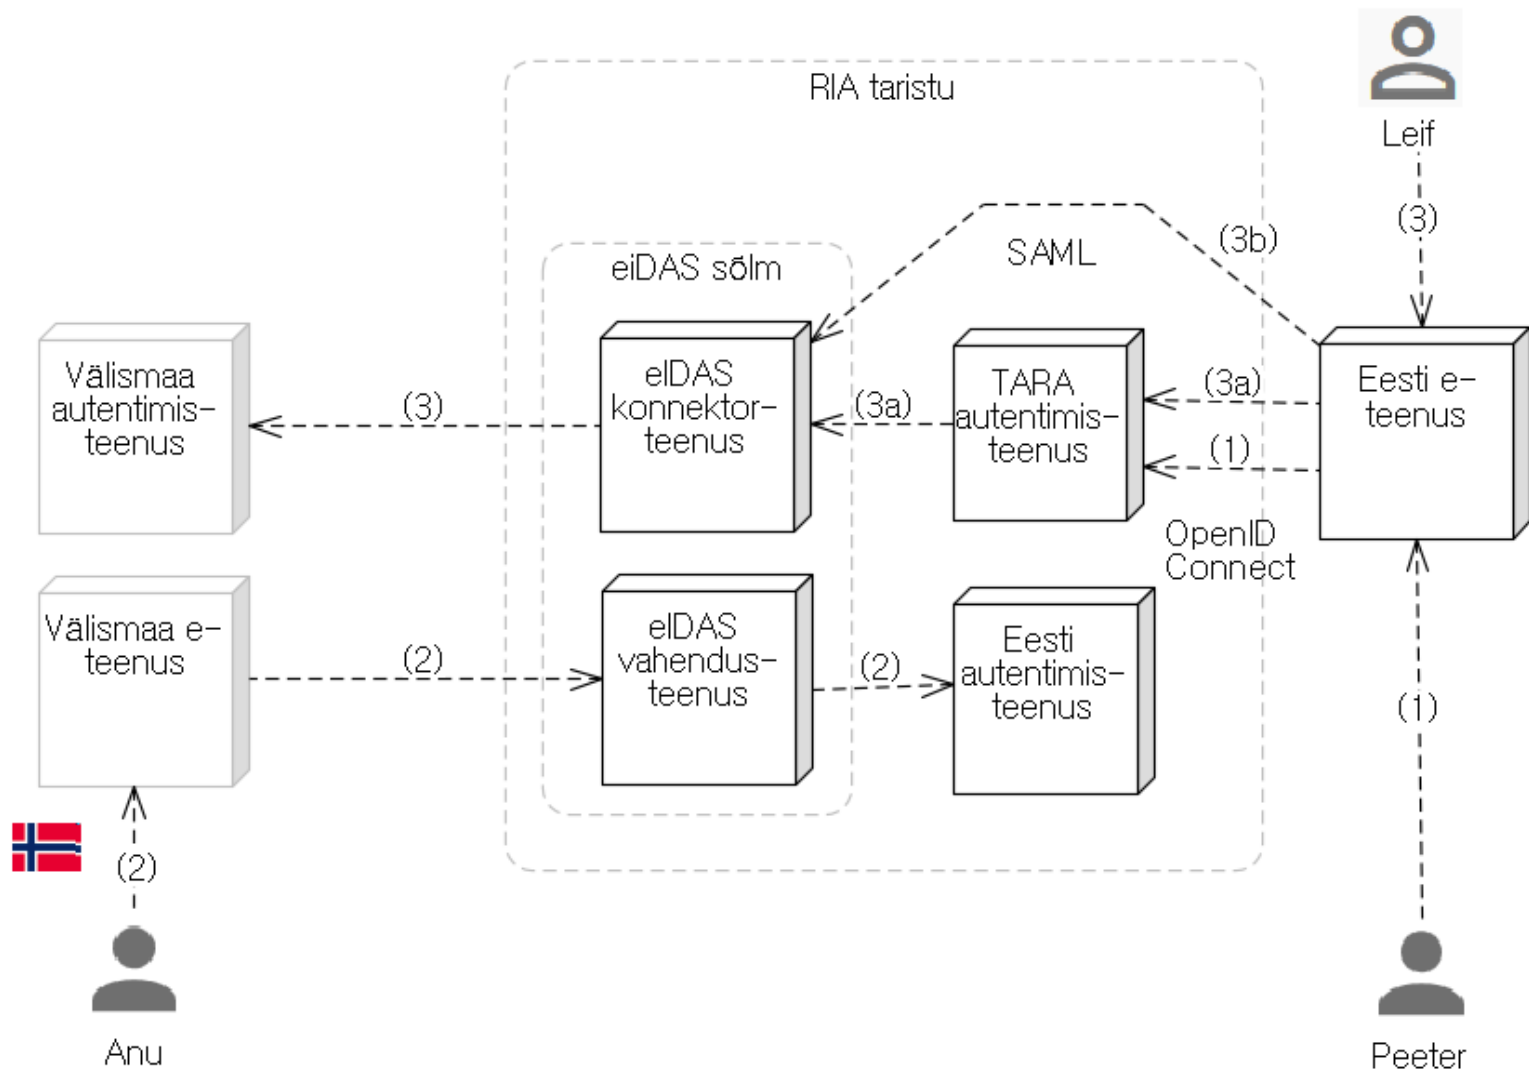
RIA taristu

Leif

(3)

(3b)

SAML

eiDAS sõlm

Välismaa autentimisteenus

(3)

eIDAS konnektorteenus

(3a)

TARA autentimisteenus

(3a)

(1)

Eesti eteenus

OpenID Connect

Välismaa eteenus

(2)

eIDAS vahendusteenus

(2)

Eesti autentimisteenus

(1)

(2)

Anu

Peeter